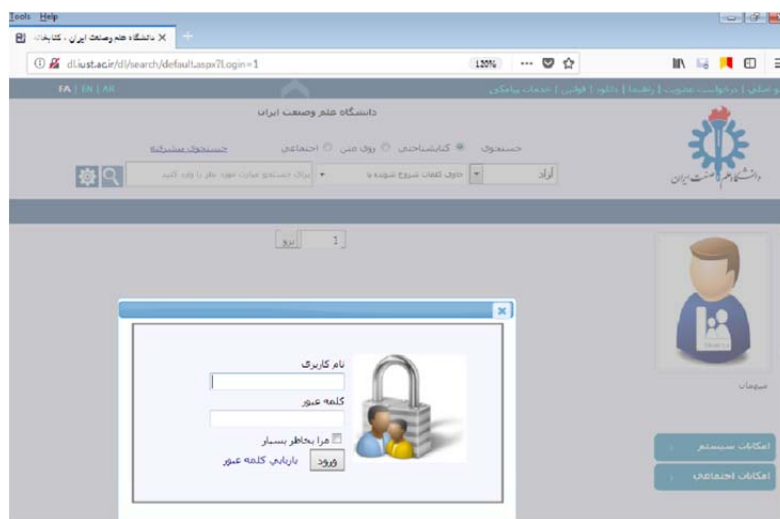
Tools Help

دانشگاه علم وصنعت ایران - کتابخا...

dl.iust.ac.ir/dl/search/default.aspx?Login=1

120%

FA | EN | AR

صفحه اصلی | درخواست عضویت | راهنما | دانلود | قوانین | خدمات پیامکی

دانشگاه علم وصنعت ایران

جستجوی مشترک

جستجو: کتابشناختی  روی متن  اجتماعی

آزاد

حاوی کلمات شروع شونده با

برای جستجو عبارت مورد نظر را وارد کنید

دانشگاه علم و صنعت ایران

1

برو

مهمان

امکانات سیستم

امکانات اجتماعی

نام کاربری

کلمه عبور

مرا بخاطر بسپار

ورود

بازیابی کلمه عبور